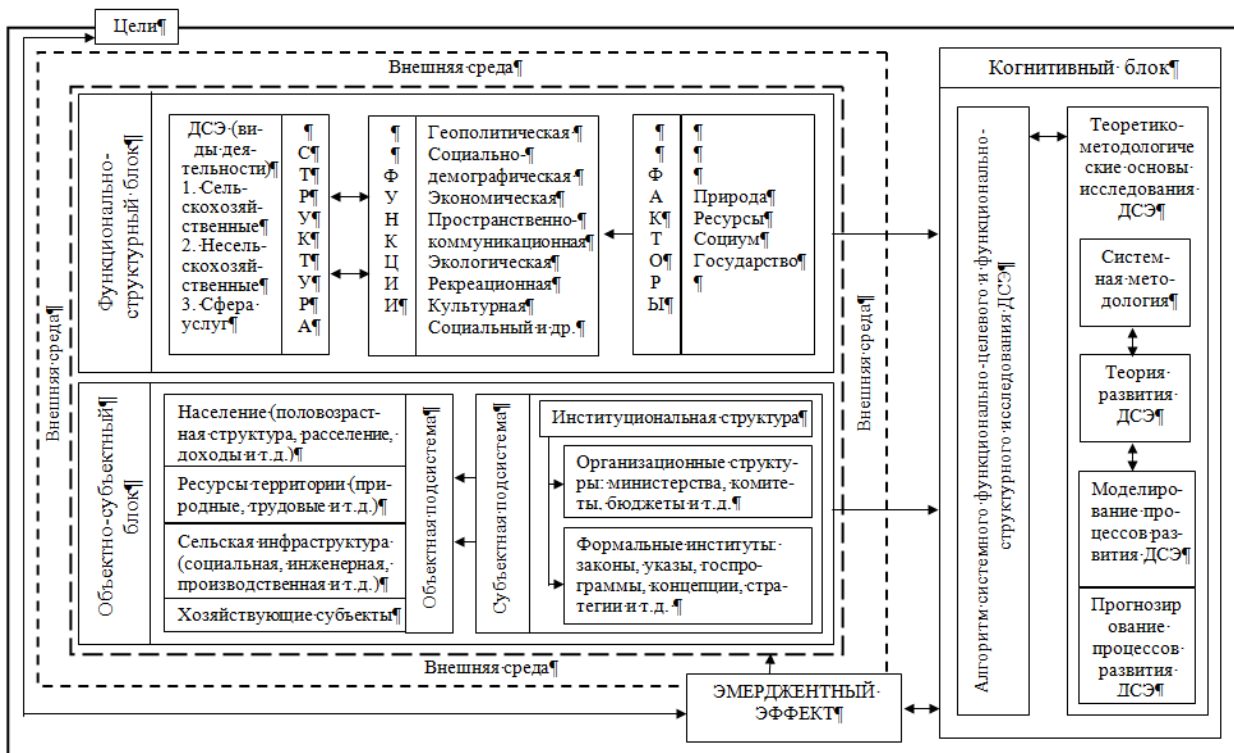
Цели¶

Внешняя·среда¶

Функционально-структурный·блок¶

ДСЭ·(виды·деятельности)¶ 1.·Сельскохозяйственные¶ 2.·Несельскохозяйственные¶ 3.·Сфера·услуг¶

¶ С¶ Т¶ Р¶ У¶ К¶ Т¶ У¶ Р¶ А¶

¶ ¶ Ф У Н К Ц И И¶

Геополитическая·¶ Социально-¶ демографическая·¶ Экономическая¶ Пространственно-¶ коммуникационная¶ Экологическая¶ Рекреационная¶ Культурная¶ Социальный·и·др.·¶

¶ ¶ Ф А К¶ Т О¶ Р Ы¶

¶ ¶ ¶ Природа¶ Ресурсы¶ Социум¶ Государство¶ ¶

Объектно-субъектный¶ блок¶

Население·(половозрастная·структура,·расселение,·доходы·и·т.д.)¶

Ресурсы·территории·(природные,·трудовые·и·т.д.)¶

Сельская·инфраструктура·(социальная,·инженерная,·производственная·и·т.д.)¶

Хозяйствующие·субъекты¶

Объектная·подсистема¶

Субъектная·подсистема¶

Институциональная·структура¶

Организационные·структуры:·министерства,·комитеты,·бюджеты·и·т.д.·¶

Формальные·институты:·законы,·указы,·госпрограммы,·концепции,·стратегии·и·т.д.·¶

Внешняя·среда¶

Внешняя·среда¶

Внешняя·среда¶

Когнитивный·блок¶

Алгоритм·системного·функционально-целевого·и·функционально-структурного·исследования·ДСЭ¶

Теоретико-методологические·основы·исследования·ДСЭ¶

Системная·методология¶

Теория·развития·ДСЭ¶

Моделирование·процессов·развития·ДСЭ¶

Прогнозирование·процессов·развития·ДСЭ¶

ЭМЕРДЖЕНТНЫЙ·ЭФФЕКТ¶